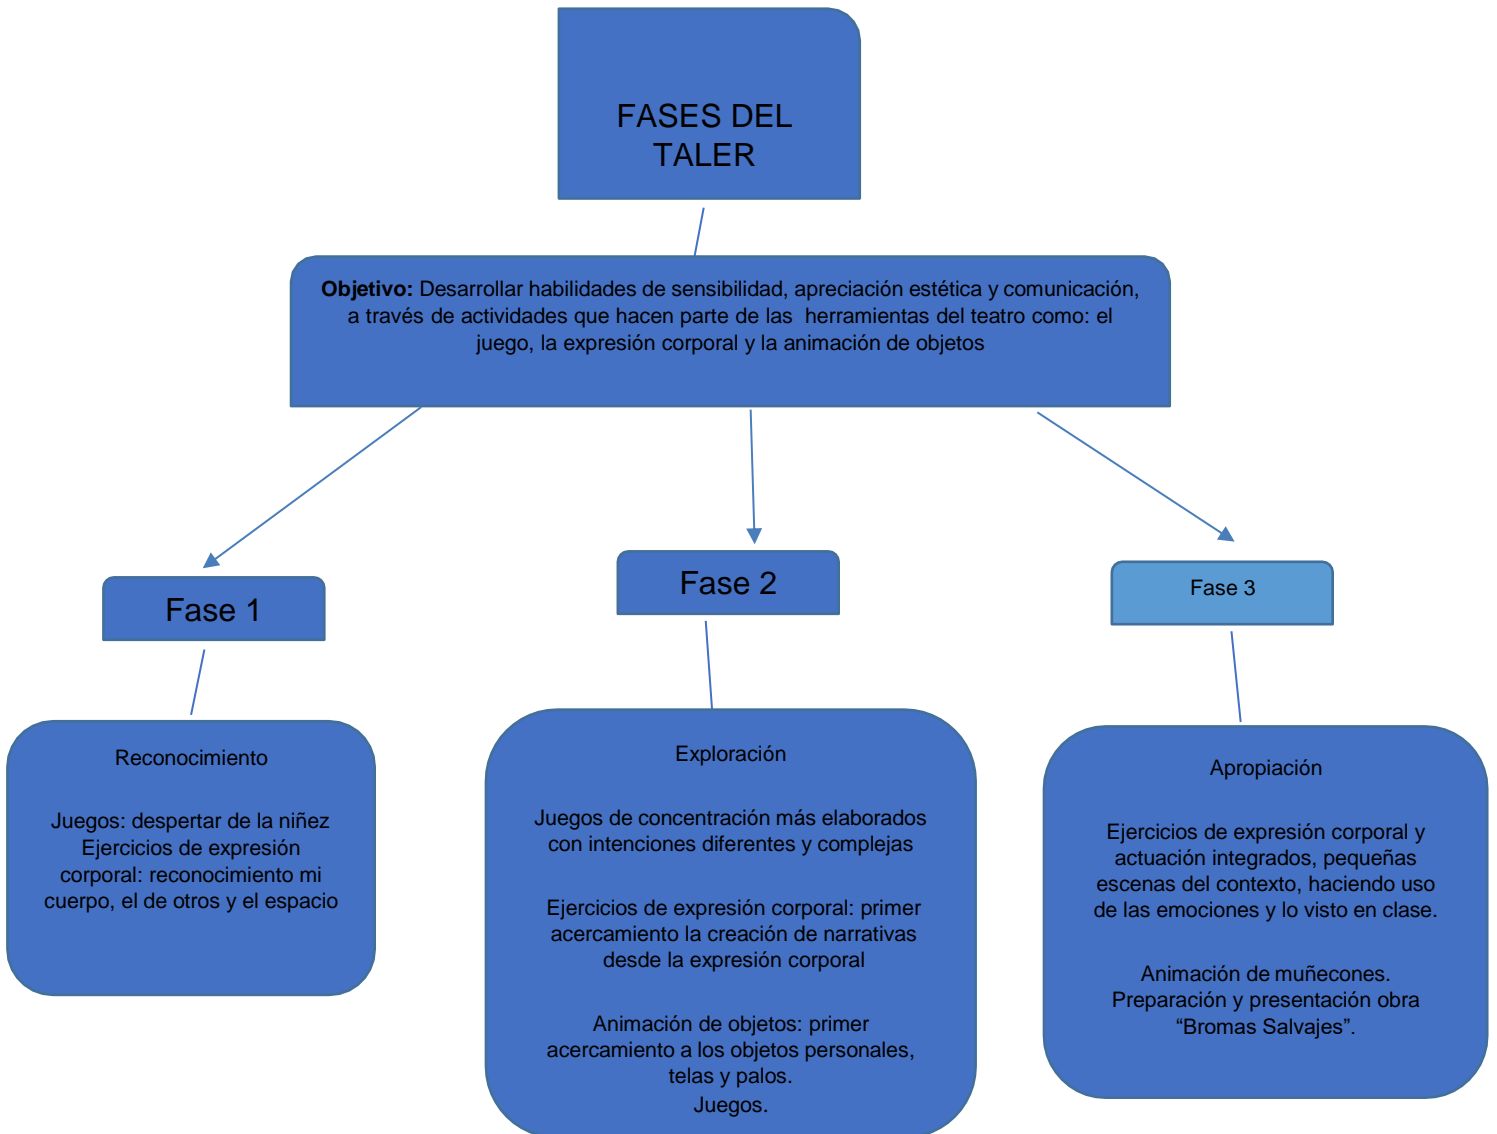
FASES DEL TALER

**Objetivo:** Desarrollar habilidades de sensibilidad, apreciación estética y comunicación, a través de actividades que hacen parte de las herramientas del teatro como: el juego, la expresión corporal y la animación de objetos

Fase 1

Reconocimiento

Juegos: despertar de la niñez
Ejercicios de expresión corporal: reconocimiento mi cuerpo, el de otros y el espacio

Fase 2

Exploración

Juegos de concentración más elaborados con intenciones diferentes y complejas

Ejercicios de expresión corporal: primer acercamiento la creación de narrativas desde la expresión corporal

Animación de objetos: primer acercamiento a los objetos personales, telas y palos.
Juegos.

Fase 3

Apropiación

Ejercicios de expresión corporal y actuación integrados, pequeñas escenas del contexto, haciendo uso de las emociones y lo visto en clase.

Animación de muñecones.
Preparación y presentación obra “Bromas Salvajes”.